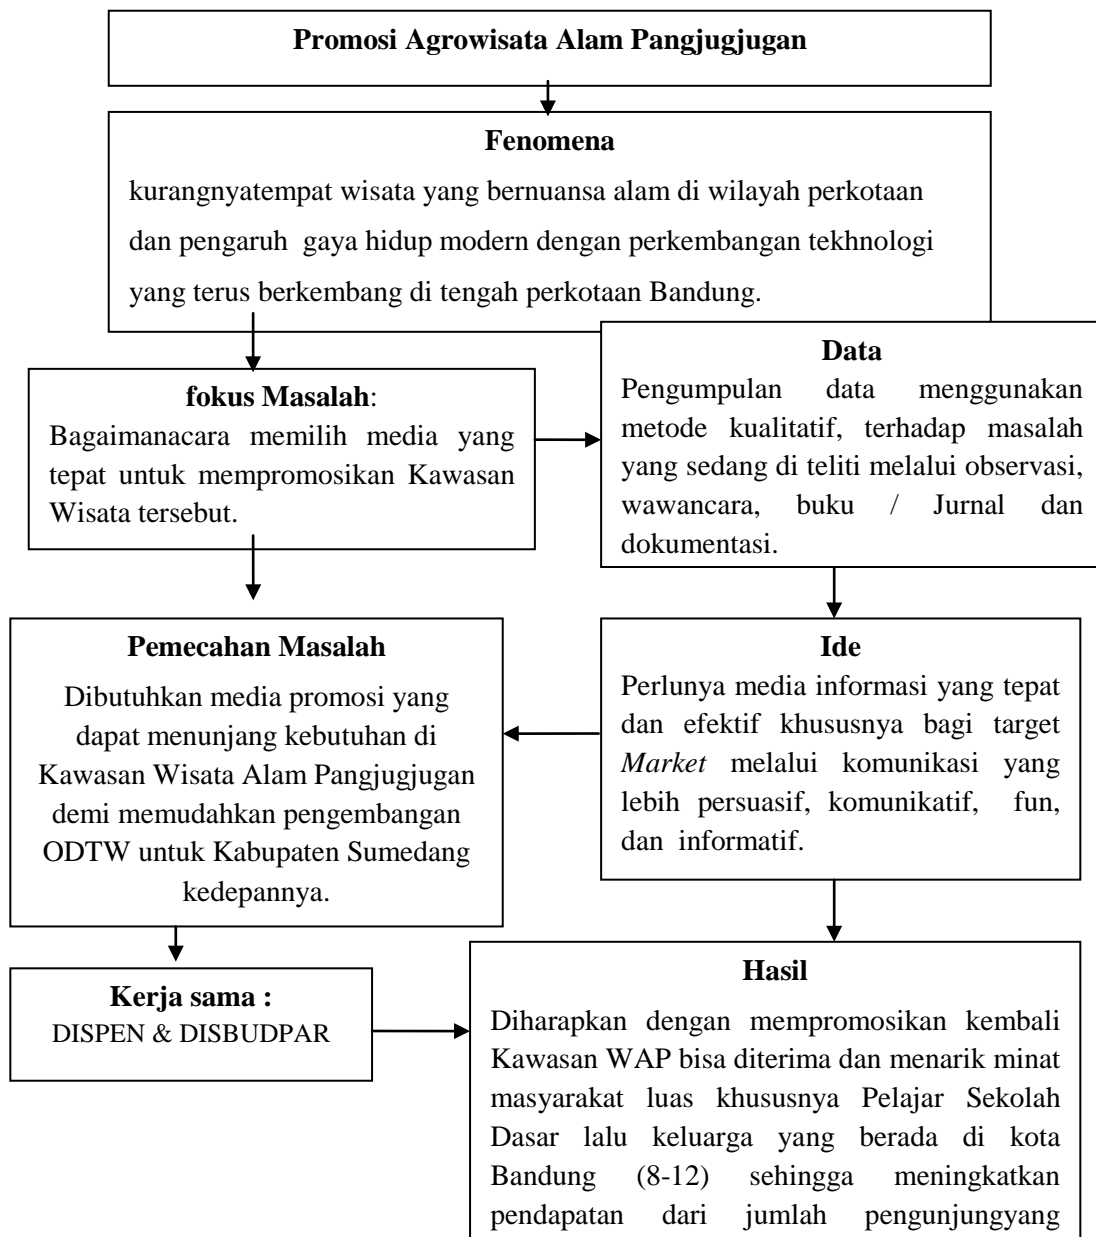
Promosi Agrowisata Alam Pangjugjugan

Fenomena

kurangnyatempat wisata yang bernuansa alam di wilayah perkotaan dan pengaruh gaya hidup modern dengan perkembangan tekhnologi yang terus berkembang di tengah perkotaan Bandung.

fokus Masalah:

Bagaimanacara memilih media yang tepat untuk mempromosikan Kawasan Wisata tersebut.

Data

Pengumpulan data menggunakan metode kualitatif, terhadap masalah yang sedang di teliti melalui observasi, wawancara, buku / Jurnal dan dokumentasi.

Pemecahan Masalah

Dibutuhkan media promosi yang dapat menunjang kebutuhan di Kawasan Wisata Alam Pangjugjugan demi memudahkan pengembangan ODTW untuk Kabupaten Sumedang kedepannya.

Ide

Perlunya media informasi yang tepat dan efektif khususnya bagi target *Market* melalui komunikasi yang lebih persuasif, komunikatif, fun, dan informatif.

Kerja sama :

DISPEN & DISBUDPAR

Hasil

Diharapkan dengan mempromosikan kembali Kawasan WAP bisa diterima dan menarik minat masyarakat luas khususnya Pelajar Sekolah Dasar lalu keluarga yang berada di kota Bandung (8-12) sehingga meningkatkan pendapatan dari jumlah pengunjungyang